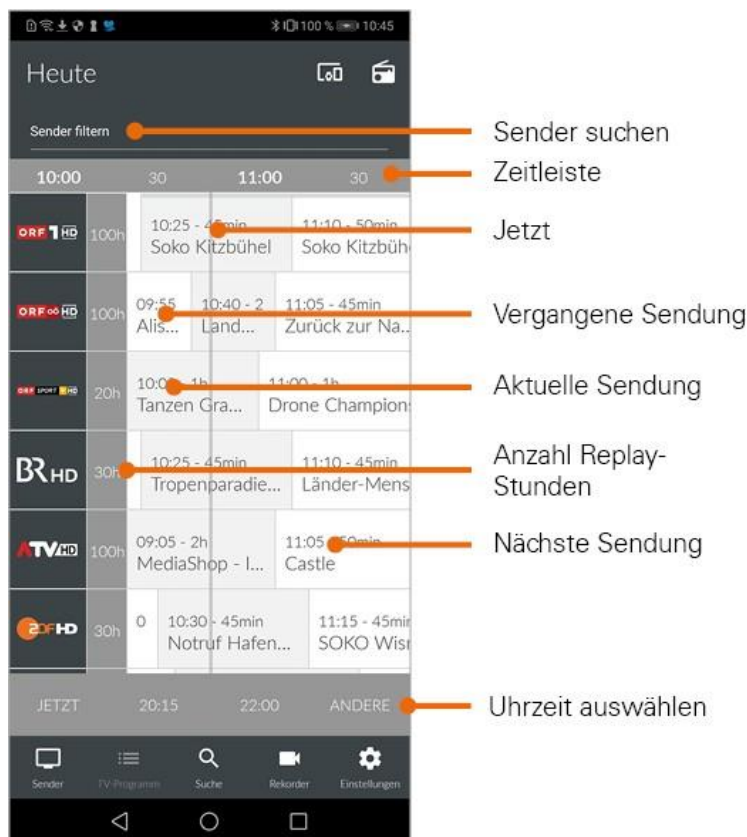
100 % 10:45

Heute

Sender filtern

Sender suchen

10:00 30 11:00 30

Zeitleiste

ORF 1 HD 100h 10:25 - 45min Soko Kitzbühel 11:10 - 50min Soko Kitzbühe

Jetzt

ORF III HD 100h 09:55 Alis... 10:40 - 2 Land... 11:05 - 45min Zurück zur Na...

Vergangene Sendung

ORF SPORT + HD 20h 10:00 - 1h Tanzen Gra... 11:00 - 1h Drone Champions

Aktuelle Sendung

BR HD 30h 10:25 - 45min Tropenparadie... 11:10 - 45min Länder-Mens

Anzahl Replay-Stunden

ATV HD 100h 09:05 - 2h MediaShop - I... 11:05 - 50min Castle

Nächste Sendung

ZDF HD 30h 0 10:30 - 45min Notruf Hafen... 11:15 - 45min SOKO Wism

JETZT 20:15 22:00 ANDERE

Uhrzeit auswählen

Sender TV-Programm Suche Rekorder Einstellungen